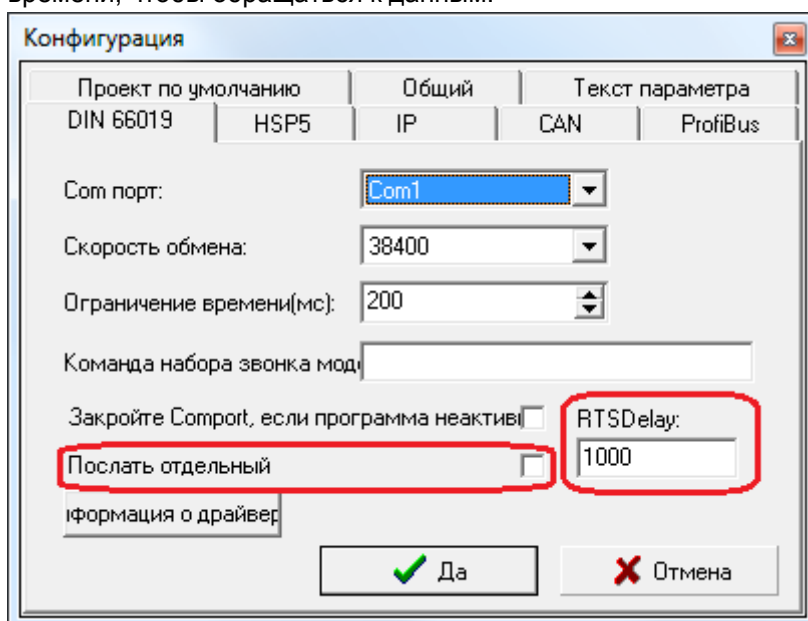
Конфигурация

Проект по умолчанию | Общий | Текст параметра
DIN 66019 | HSP5 | IP | CAN | ProfiBus

Com порт: Com1

Скорость обмена: 38400

Ограничение времени(мс): 200

Команда набора звонка моде

Закройте Comport, если программа неактиві

RTSDelay:
1000

Послать отдельный

іформация о драйвер

Да

Отмена